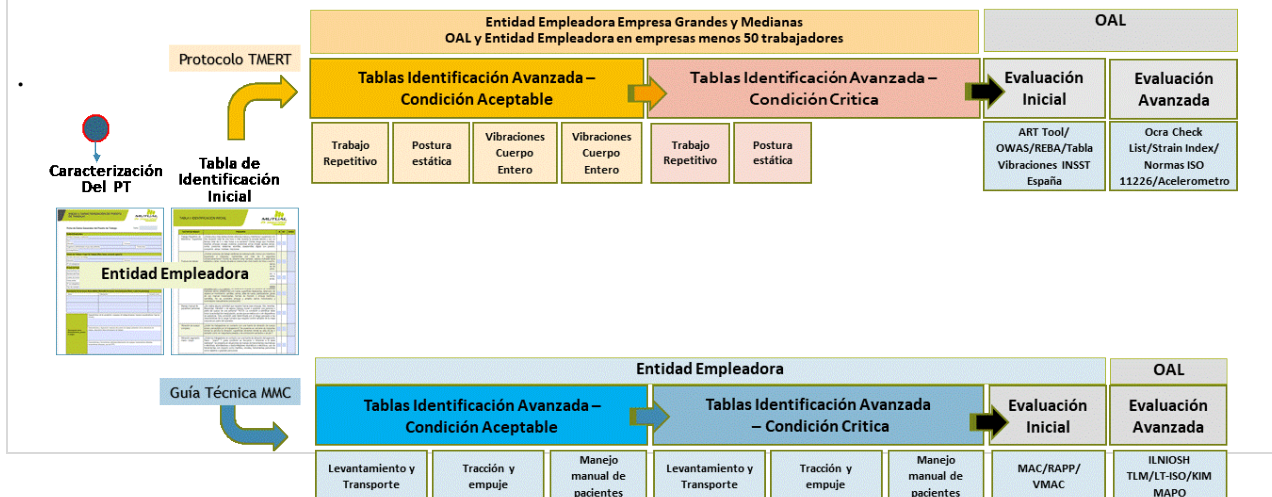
•

Protocolo TMERT

Entidad Empleadora Empresa Grandes y Medianas
OAL y Entidad Empleadora en empresas menos 50 trabajadores

OAL

Tablas Identificación Avanzada – Condición Aceptable

Tablas Identificación Avanzada – Condición Critica

Evaluación Inicial

Evaluación Avanzada

Trabajo Repetitivo

Postura estática

Vibraciones Cuerpo Entero

Vibraciones Cuerpo Entero

Trabajo Repetitivo

Postura estática

ART Tool/ OWAS/REBA/Tabla Vibraciones INSST España

Ocra Check List/Strain Index/ Normas ISO 11226/Acelerometro

Caracterización Del PT

Tabla de Identificación Inicial

Entidad Empleadora

Guía Técnica MMC

Entidad Empleadora

OAL

Tablas Identificación Avanzada – Condición Aceptable

Tablas Identificación Avanzada – Condición Critica

Evaluación Inicial

Evaluación Avanzada

Levantamiento y Transporte

Tracción y empuje

Manejo manual de pacientes

Levantamiento y Transporte

Tracción y empuje

Manejo manual de pacientes

MAC/RAPP/ VMAC

ILNIOSH TLM/LT-ISO/KIM MAPO